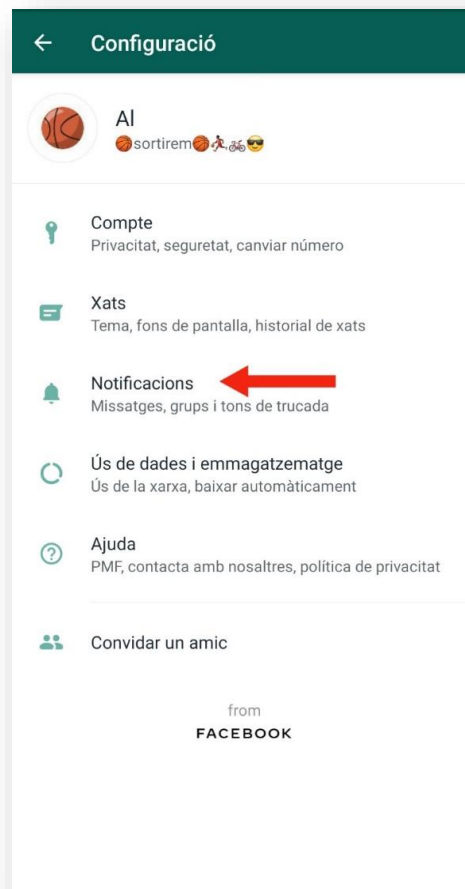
Configuració

Al
🏀sortirem🏀🏃🚲😎

Compte
Privacitat, seguretat, canviar número

Xats
Tema, fons de pantalla, historial de xats

Notificacions
Missatges, grups i tons de trucada

Ús de dades i emmagatzematge
Ús de la xarxa, baixar automàticament

Ajuda
PMF, contacta amb nosaltres, política de privacitat

Convidar un amic

from
FACEBOOK